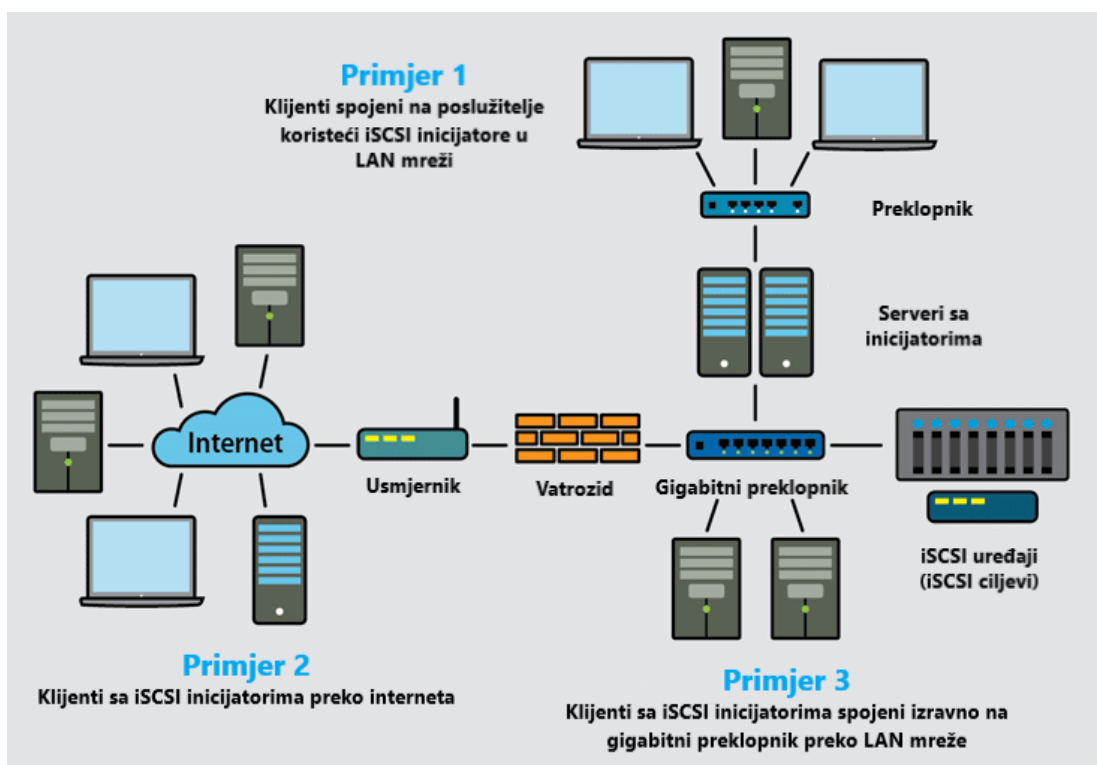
Primjer 1
Klijenti spojeni na poslužitelje koristeći iSCSI inicijatore u LAN mreži

Preklopnik

Serveri sa inicijatorima

Internet

Usmjernik

Vatrozid

Gigabitni preklopnik

iSCSI uređaji (iSCSI ciljevi)

Primjer 2
Klijenti sa iSCSI inicijatorima preko interneta

Primjer 3
Klijenti sa iSCSI inicijatorima spojeni izravno na gigabitni preklopnik preko LAN mreže